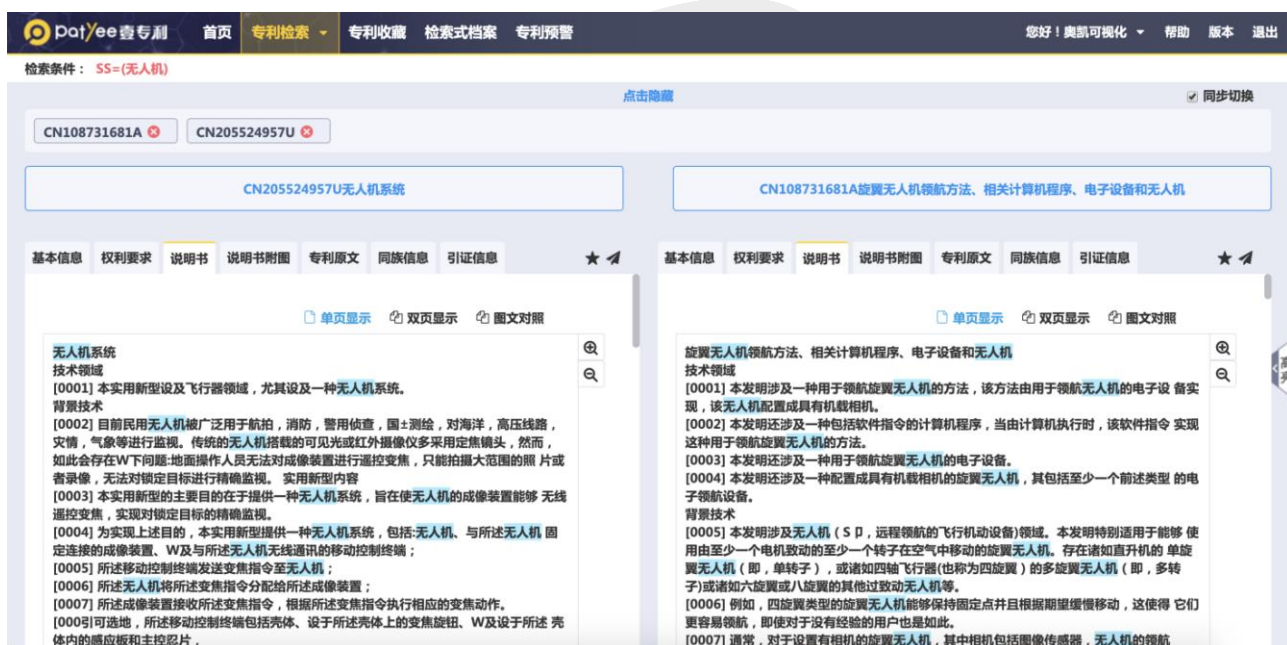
patYee壹专利 首页 专利检索 专利收藏 检索式档案 专利预警 您好！奥凯可视化 帮助 版本 退出

检索条件： SS=(无人机)

点击隐藏 同步切换

CN108731681A CN205524957U

CN205524957U无人机系统

CN108731681A旋翼无人机领航方法、相关计算机程序、电子设备和无人机

基本信息 权利要求 说明书 说明书附图 专利原文 同族信息 引证信息

单页显示 双页显示 图文对照

无人机系统
技术领域
[0001] 本实用新型设及飞行器领域，尤其设及一种无人机系统。
背景技术
[0002] 目前民用无人机被广泛用于航拍，消防，警用侦查，国±测绘，对海洋，高压线路，灾情，气象等进行监视。传统的无人机搭载的可见光或红外摄像仪多采用定焦镜头，然而，如此会存在W下问题:地面操作人员无法对成像装置进行遥控变焦，只能拍摄大范围的照片或者录像，无法对锁定目标进行精确监视。 实用新型内容
[0003] 本实用新型的主要目的在于提供一种无人机系统，旨在使无人机的成像装置能够无线遥控变焦，实现对锁定目标的精确监视。
[0004] 为实现上述目的，本实用新型提供一种无人机系统，包括:无人机、与所述无人机固定连接的成像装置、W及与所述无人机无线通讯的移动控制终端；
[0005] 所述移动控制终端发送变焦指令至无人机；
[0006] 所述无人机将所述变焦指令分配给所述成像装置；
[0007] 所述成像装置接收所述变焦指令，根据所述变焦指令执行相应的变焦动作。
[000引可选地，所述移动控制终端包括壳体、设于所述壳体上的变焦旋钮、W及设于所述壳体内的感应板和主控器片，

基本信息 权利要求 说明书 说明书附图 专利原文 同族信息 引证信息

单页显示 双页显示 图文对照

旋翼无人机领航方法、相关计算机程序、电子设备和无人机
技术领域
[0001] 本发明涉及一种用于领航旋翼无人机的方法，该方法由用于领航无人机的电子设备实现，该无人机配置成具有机载相机。
[0002] 本发明还涉及一种包括软件指令的计算机程序，当由计算机执行时，该软件指令实现这种用于领航旋翼无人机的方法。
[0003] 本发明还涉及一种用于领航旋翼无人机的电子设备。
[0004] 本发明还涉及一种配置成具有机载相机的旋翼无人机，其包括至少一个前述类型的电子领航设备。
背景技术
[0005] 本发明涉及无人机（ＳＰ，远程领航的飞行机动设备)领域。本发明特别适用于能够使用由至少一个电机致动的至少一个转子在空气中移动的旋翼无人机。存在诸如直升机的单旋翼无人机（即，单转子），或诸如四轴飞行器(也称为四旋翼）的多旋翼无人机（即，多转子)或诸如六旋翼或八旋翼的其他过致动无人机等。
[0006] 例如，四旋翼类型的旋翼无人机能够保持固定点并且根据期望缓慢移动，这使得它们更容易领航，即使对于没有经验的用户也是如此。
[0007] 通常，对于设置有相机的旋翼无人机，其中相机包括图像传感器，无人机的领航